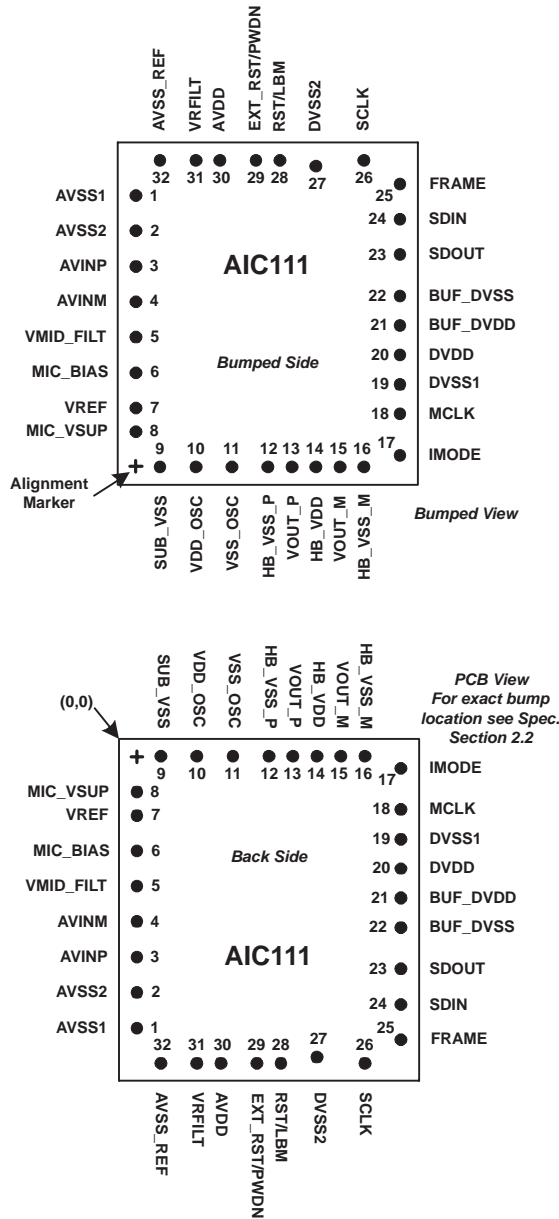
AVSS_REF
VRFILT
AVDD
EXT_RST/PWDN
RST/LBM
DVSS2
SCLK

32 31 30 29 28 27 26

AVSS1 1
AVSS2 2
AVINP 3
AVINM 4
VMID_FILT 5
MIC_BIAS 6
VREF 7
MIC_VSUP 8

25 FRAME
24 SDIN
23 SDOUT
22 BUF_DVSS
21 BUF_DVDD
20 DVDD
19 DVSS1
18 MCLK
17 IMODE

AIC111

Bumped Side

+
Alignment Marker

9 10 11 12 13 14 15 16

SUB_VSS
VDD_OSC
VSS_OSC
HB_VSS_P
VOUT_P
HB_VDD
VOUT_M
HB_VSS_M

Bumped View

SUB_VSS
VDD_OSC
VSS_OSC
HB_VSS_P
VOUT_P
HB_VDD
VOUT_M
HB_VSS_M

PCB View
For exact bump location see Spec. Section 2.2

(0,0)

+
9 10 11 12 13 14 15 16 17 IMODE

MIC_VSUP 8
VREF 7
MIC_BIAS 6
VMID_FILT 5
AVINM 4
AVINP 3
AVSS2 2
AVSS1 1

18 MCLK
19 DVSS1
20 DVDD
21 BUF_DVDD
22 BUF_DVSS
23 SDOUT
24 SDIN
25 FRAME

Back Side

AIC111

32 31 30 29 28 27 26

AVSS_REF
VRFILT
AVDD
EXT_RST/PWDN
RST/LBM
DVSS2
SCLK